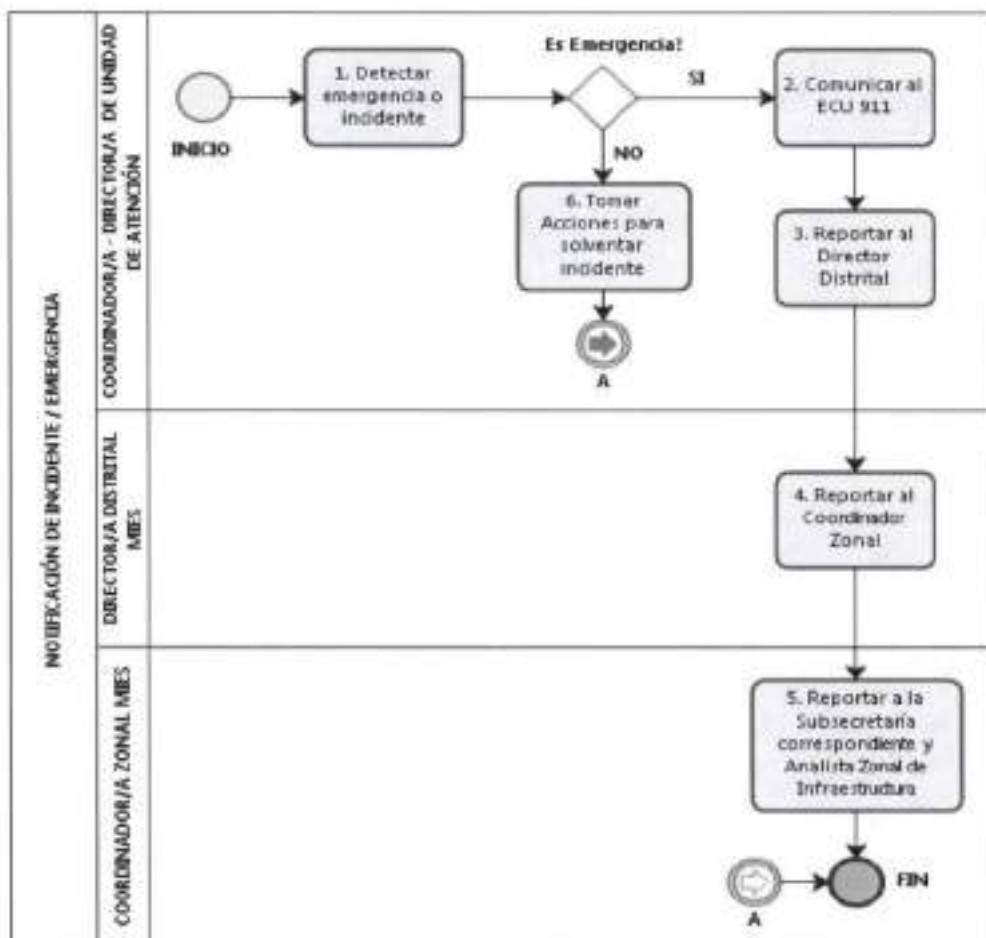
NOTIFICACIÓN DE INCIDENTE / EMERGENCIA

COORDINADOR/A - DIRECTOR/A DE UNIDAD DE ATENCIÓN

INICIO

1. Detectar emergencia o incidente

Es Emergencia!

SI

NO

2. Comunicar al ECU 911

6. Tomar Acciones para solventar incidente

A

3. Reportar al Director Distrital

DIRECTOR/A DISTRITAL MIES

4. Reportar al Coordinador Zonal

COORDINADOR/A ZONAL MIES

5. Reportar a la Subsecretaria correspondiente y Analista Zonal de Infraestructura

A

FIN